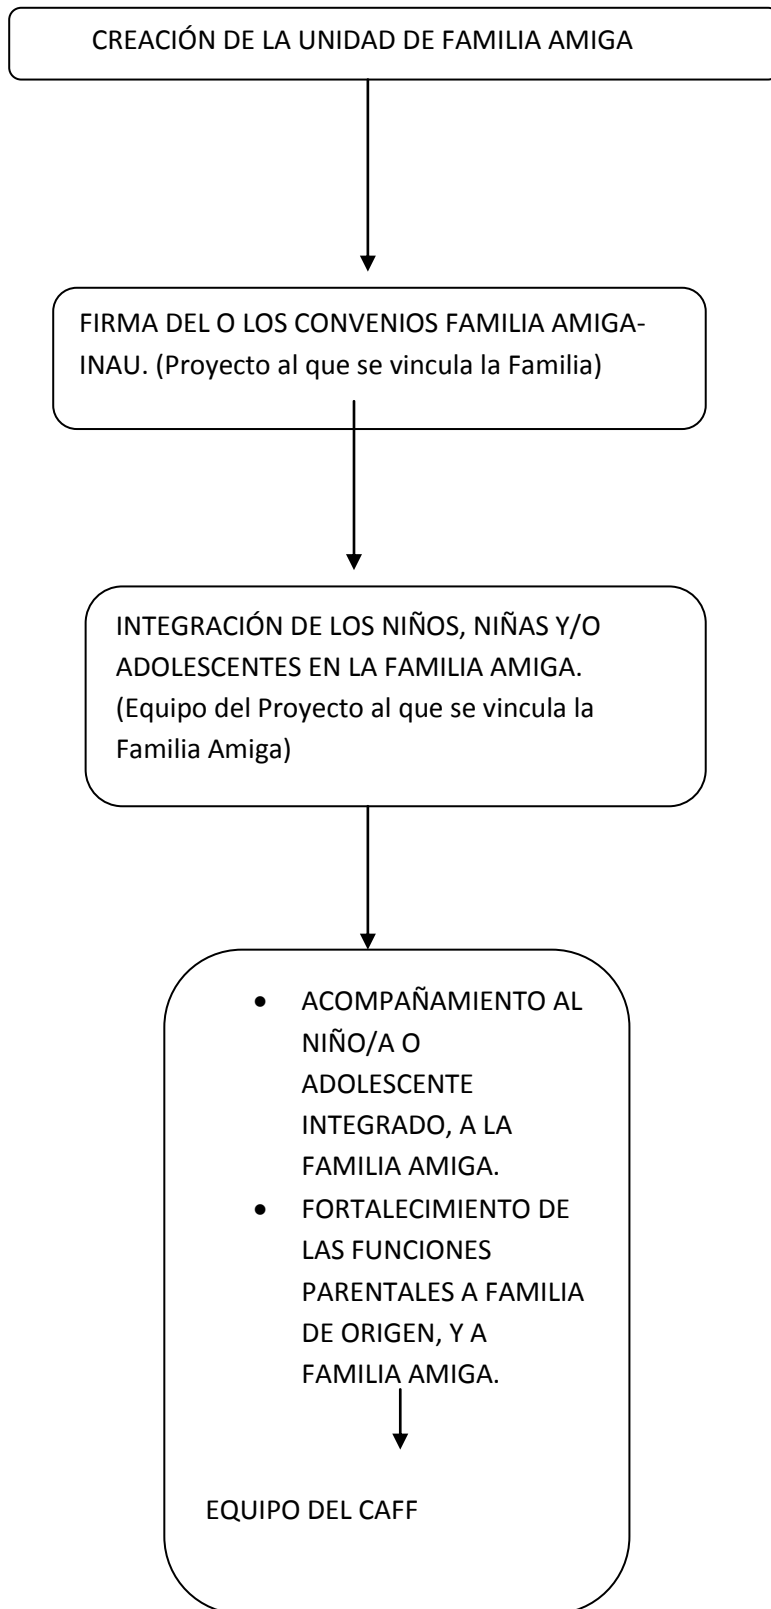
CREACIÓN DE LA UNIDAD DE FAMILIA AMIGA

FIRMA DEL O LOS CONVENIOS FAMILIA AMIGA-INAU. (Proyecto al que se vincula la Familia)

INTEGRACIÓN DE LOS NIÑOS, NIÑAS Y/O ADOLESCENTES EN LA FAMILIA AMIGA. (Equipo del Proyecto al que se vincula la Familia Amiga)

- ACOMPAÑAMIENTO AL NIÑO/A O ADOLESCENTE INTEGRADO, A LA FAMILIA AMIGA.
- FORTALECIMIENTO DE LAS FUNCIONES PARENTALES A FAMILIA DE ORIGEN, Y A FAMILIA AMIGA.

EQUIPO DEL CAFF